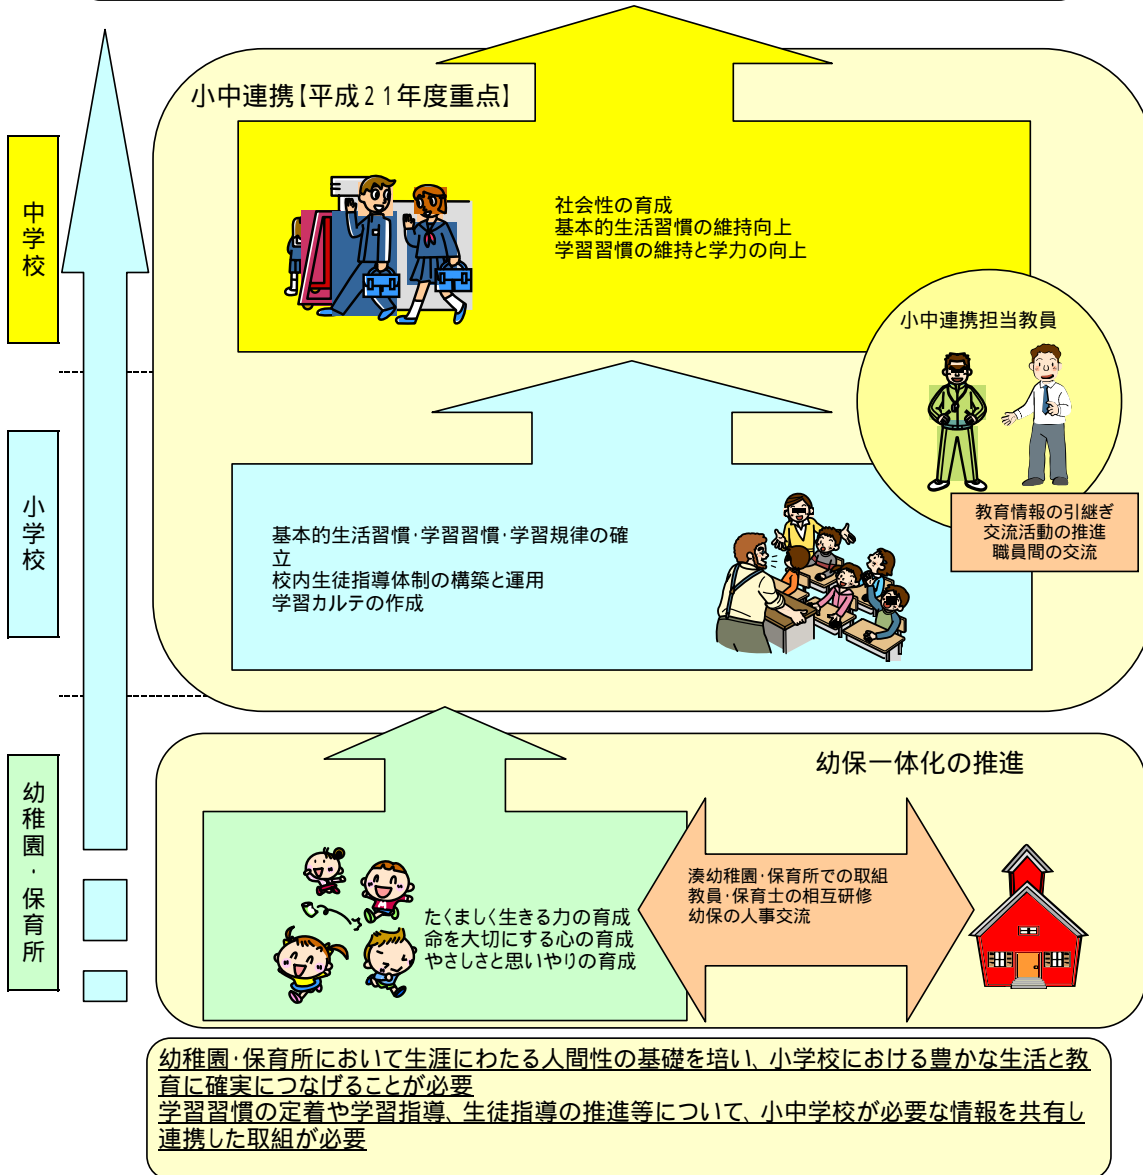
中学校

小学校

幼稚園・保育所

小中連携【平成２１年度重点】

社会性の育成
基本的生活習慣の維持向上
学習習慣の維持と学力の向上

小中連携担当教員

教育情報の引継ぎ
交流活動の推進
職員間の交流

基本的生活習慣･学習習慣･学習規律の確立
校内生徒指導体制の構築と運用
学習カルテの作成

幼保一体化の推進

たくましく生きる力の育成
命を大切にする心の育成
やさしさと思いやりの育成

湊幼稚園･保育所での取組
教員･保育士の相互研修
幼保の人事交流

幼稚園･保育所において生涯にわたる人間性の基礎を培い、小学校における豊かな生活と教育に確実につなげることが必要
学習習慣の定着や学習指導、生徒指導の推進等について、小中学校が必要な情報を共有し連携した取組が必要